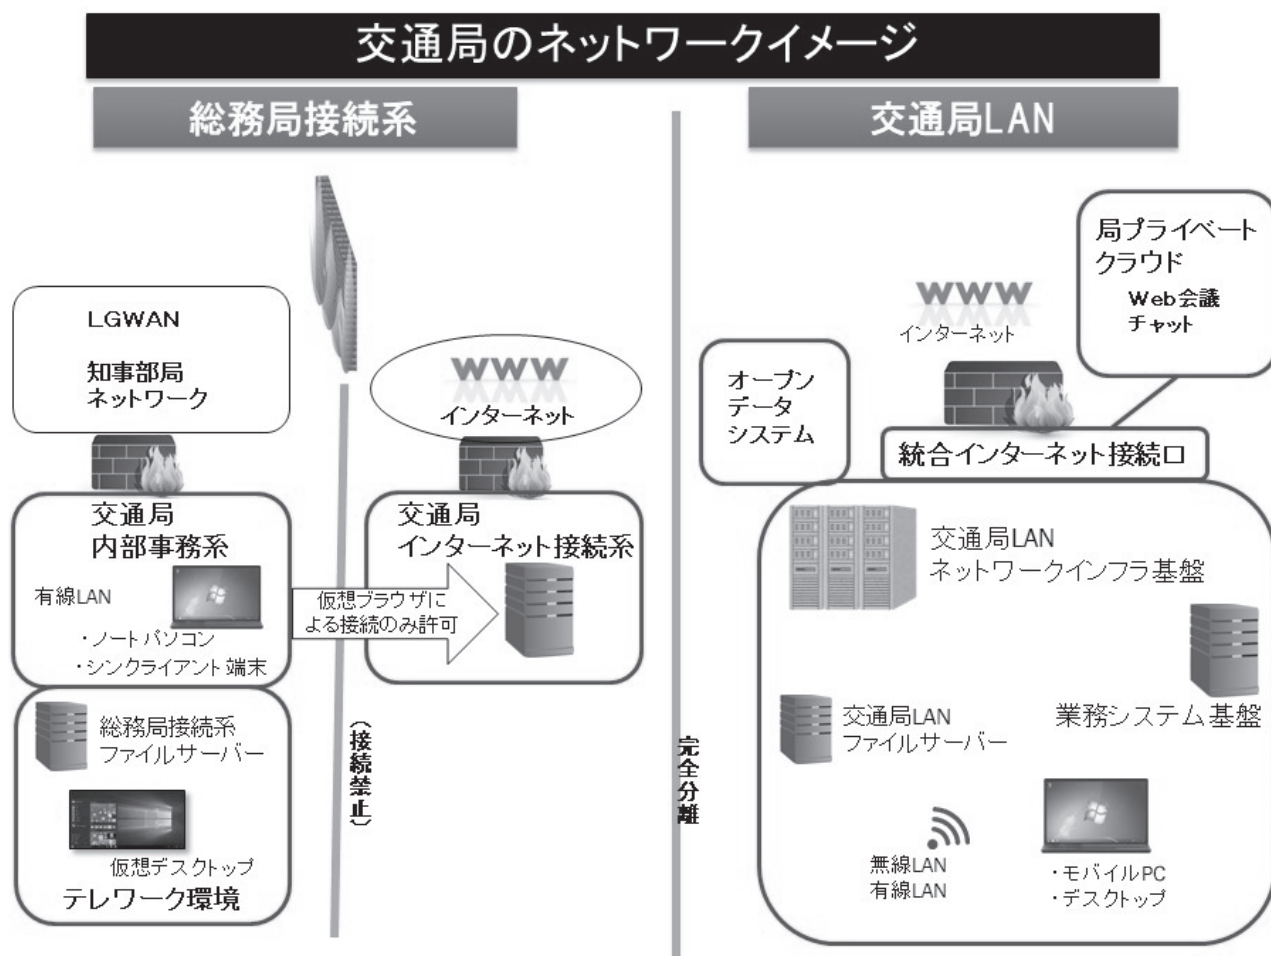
交通局のネットワークイメージ

総務局接続系

LGWAN

知事部局
ネットワーク

WWW
インターネット

交通局
内部事務系

有線LAN

・ノートパソコン
・シンクライアント端末

仮想ブラウザによる接続のみ許可

交通局
インターネット接続系

総務局接続系
ファイルサーバー

仮想デスクトップ
テレワーク環境

（接続禁止）

完全分離

交通局LAN

局プライベートクラウド
Web会議
チャット

WWW
インターネット

オープンデータシステム

統合インターネット接続口

交通局LAN
ネットワークインフラ基盤

業務システム基盤

交通局LAN
ファイルサーバー

無線LAN
有線LAN

・モバイルPC
・デスクトップ